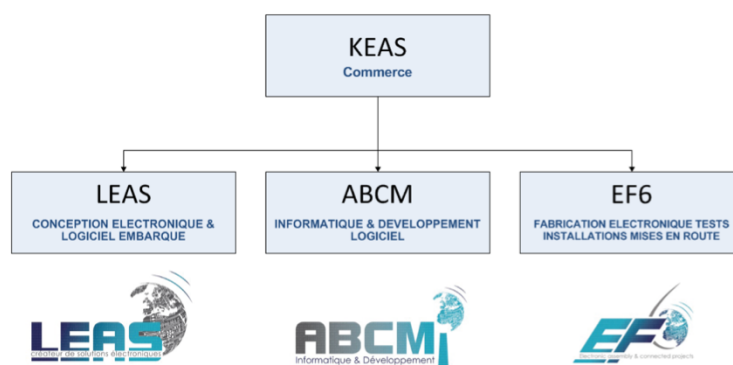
KEAS
Commerce

LEAS
CONCEPTION ELECTRONIQUE & LOGICIEL EMBARQUE

ABCM
INFORMATIQUE & DEVELOPPEMENT LOGICIEL

EF6
FABRICATION ELECTRONIQUE TESTS INSTALLATIONS MISES EN ROUTE

LEAS
créateur de solutions électroniques

ABCM
Informatique & Développement

EF6
Electronic assembly & connected projects